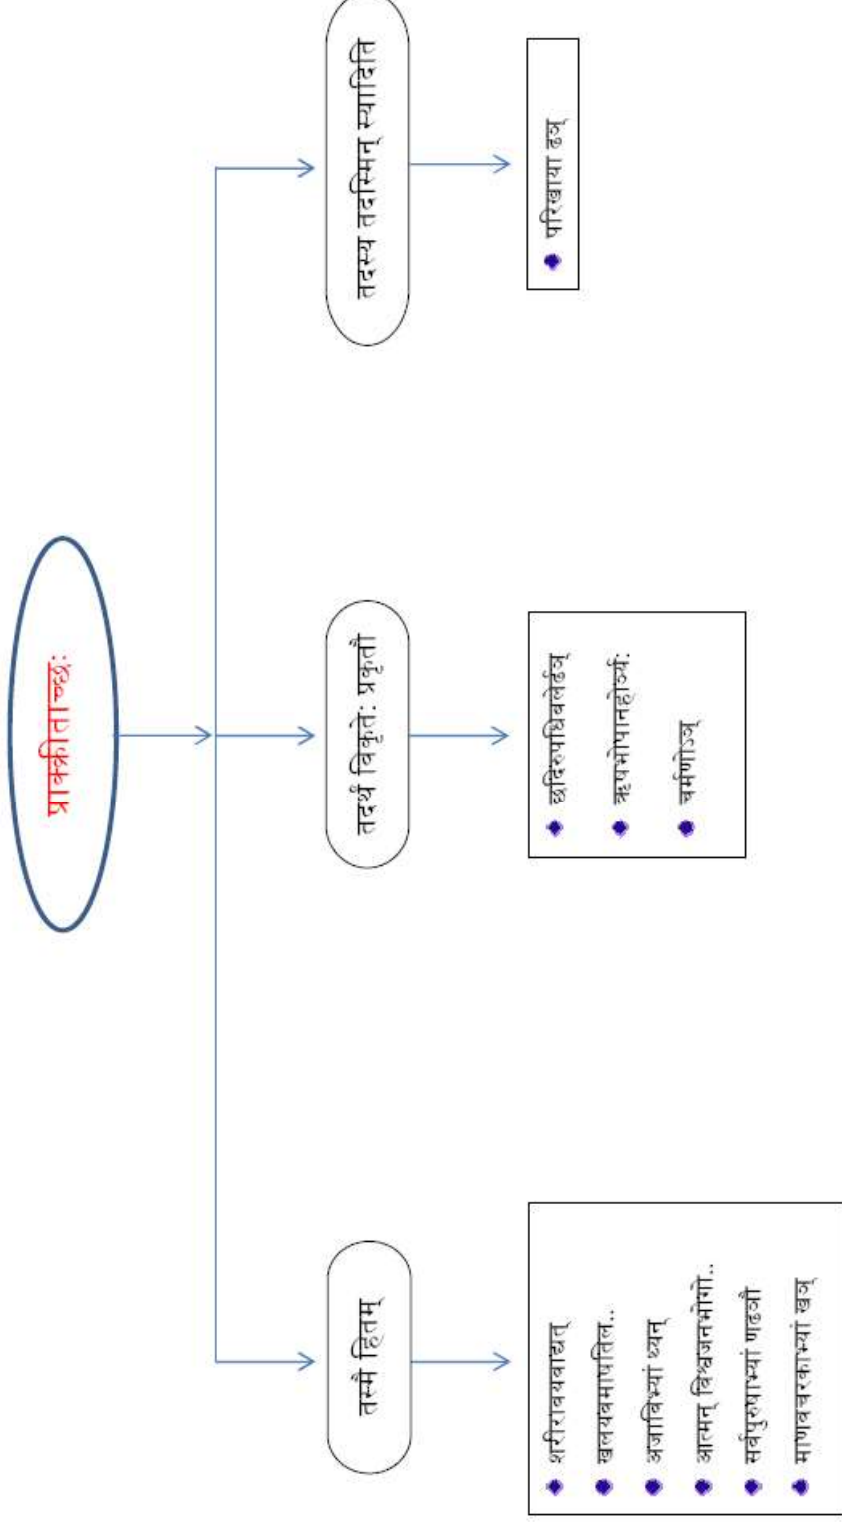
प्राक्क्रीताच्छः

तस्मै हितम्

शरीरावयवाद्यत्

खलयवमाषतिल..

अजाविभ्यां थ्यन्

आत्मन् विश्वजनभोगो..

सर्वपुरुषाभ्यां णढञौ

माणवचरकाभ्यां खञ्

तदर्थं विकृतेः प्रकृतौ

छदिरुपधिबलेर्ढञ्

ऋषभोपानहोर्ञ्यः

चर्मणोऽञ्

तदस्य तदस्मिन् स्यादिति

परिखाया ढञ्